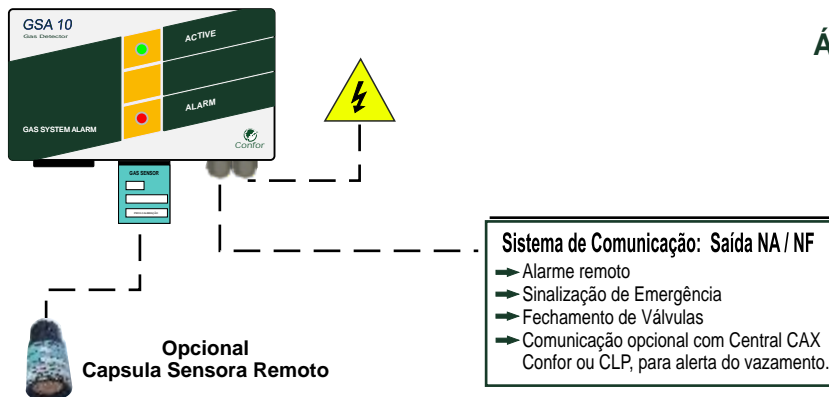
GSA 10
Gas Detector
ACTIVE
ALARM
GAS SYSTEM ALARM
Confor
GAS SENSOR
Á

Sistema de Comunicação: Saída NA / NF
Alarme remoto
Sinalização de Emergência
Fechamento de Válvulas
Comunicação opcional com Central CAX Confor ou CLP, para alerta do vazamento.

Opcional
Capsula Sensora Remoto